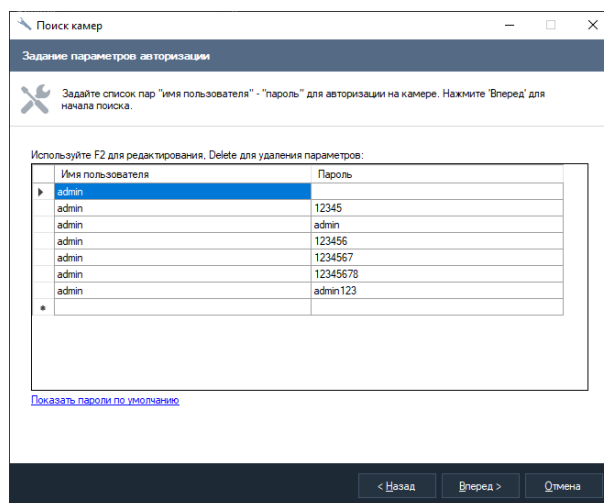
Поиск камер

Задание параметров авторизации

Задайте список пар "имя пользователя" - "пароль" для авторизации на камере. Нажмите 'Вперед' для начала поиска.

Используйте F2 для редактирования, Delete для удаления параметров:

| Имя пользователя | Пароль |
|---|---|
| admin | |
| admin | 12345 |
| admin | admin |
| admin | 123456 |
| admin | 1234567 |
| admin | 12345678 |
| admin | admin123 |
| * | |

Показать пароли по умолчанию

< Назад    Вперед >    Отмена